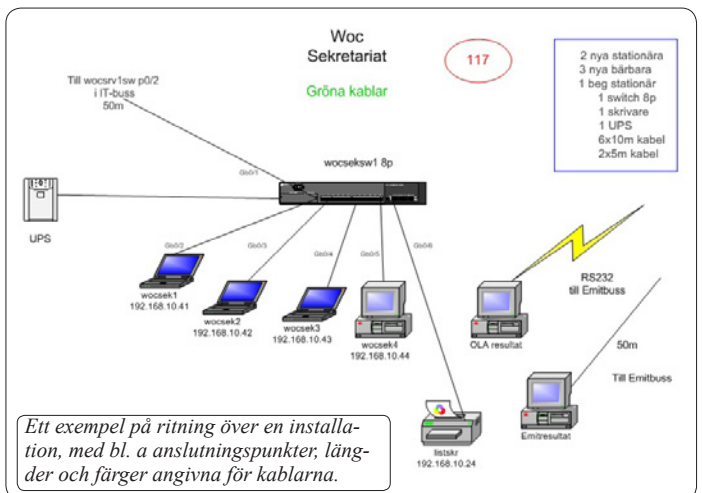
Woc
Sekretariat

117

Gröna kablar

2 nya stationära
3 nya bärbara
1 beg stationär
1 switch 8p
1 skrivare
1 UPS
6x10m kabel
2x5m kabel

Till wocsrv1sw p0/2
i IT-buss
50m

wocsekswl 8p

Gb0/1

UPS

Gb0/2

Gb0/3

Gb0/4

Gb0/5

Gb0/6

wocsek1
192.168.10.41

wocsek2
192.168.10.42

wocsek3
192.168.10.43

wocsek4
192.168.10.44

RS232
till Emitbuss

OLA resultat

50m

Till Emitbuss

Emitresultat

listskr
192.168.10.24

Ett exempel på ritning över en installation, med bl. a anslutningspunkter, längder och färger angivna för kablarna.